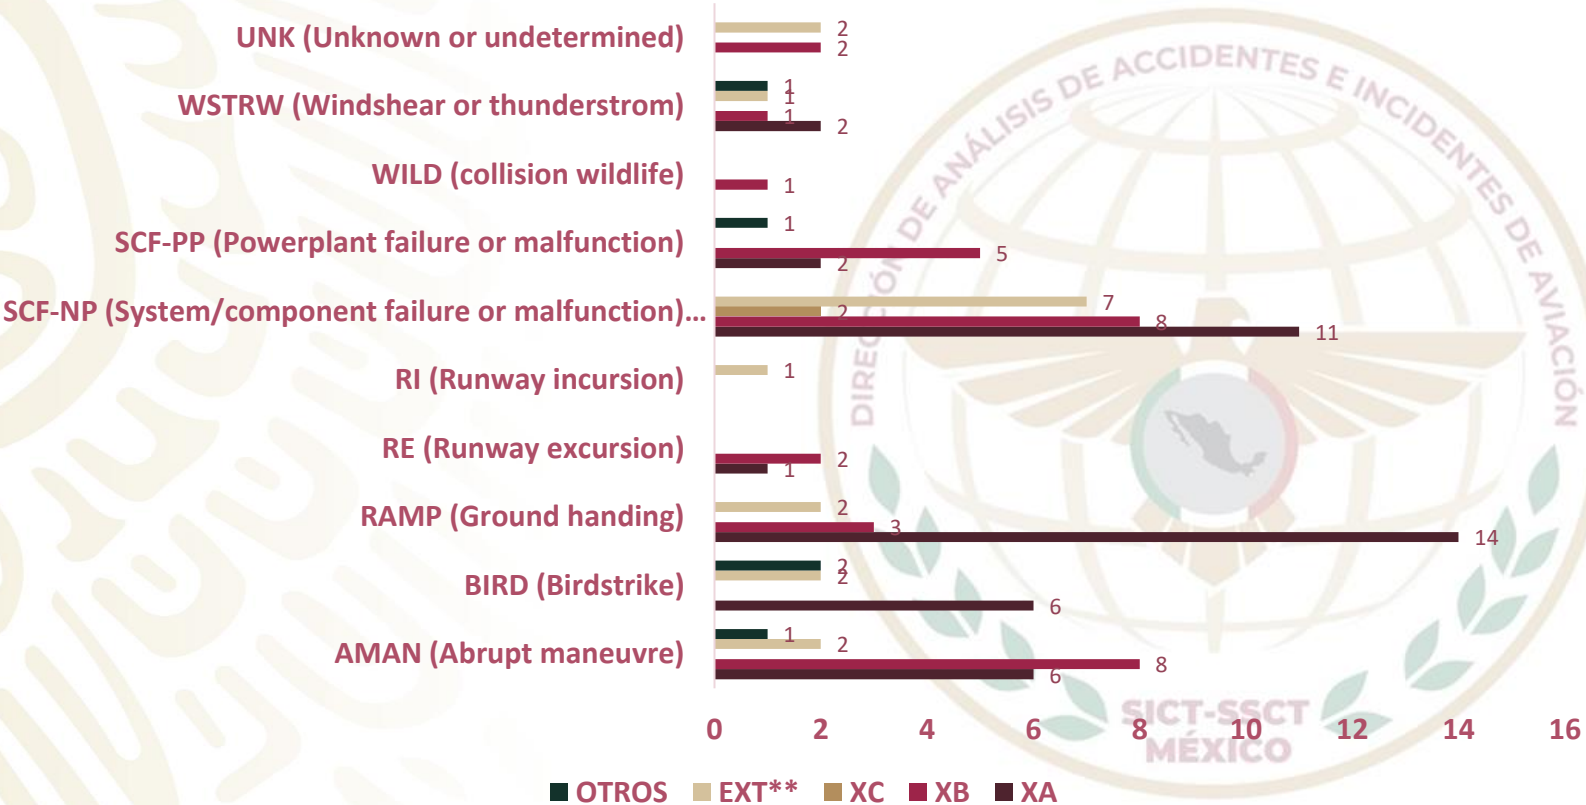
UNK (Unknown or undetermined)
WSTRW (Windshear or thunderstrom)
WILD (collision wildlife)
SCF-PP (Powerplant failure or malfunction)
SCF-NP (System/component failure or malfunction)...
RI (Runway incursion)
RE (Runway excursion)
RAMP (Ground handing)
BIRD (Birdstrike)
AMAN (Abrupt maneuvre)

2
2
1
1
1
2
1
1
5
2
7
2
8
11
1
2
1
2
3
14
2
2
6
1
2
8
6

0 2 4 6 8 10 12 14 16

OTROS EXT** XC XB XA

DIRECCIÓN DE ANÁLISIS DE ACCIDENTES E INCIDENTES DE AVIACIÓN
SICT-SSCT
MÉXICO